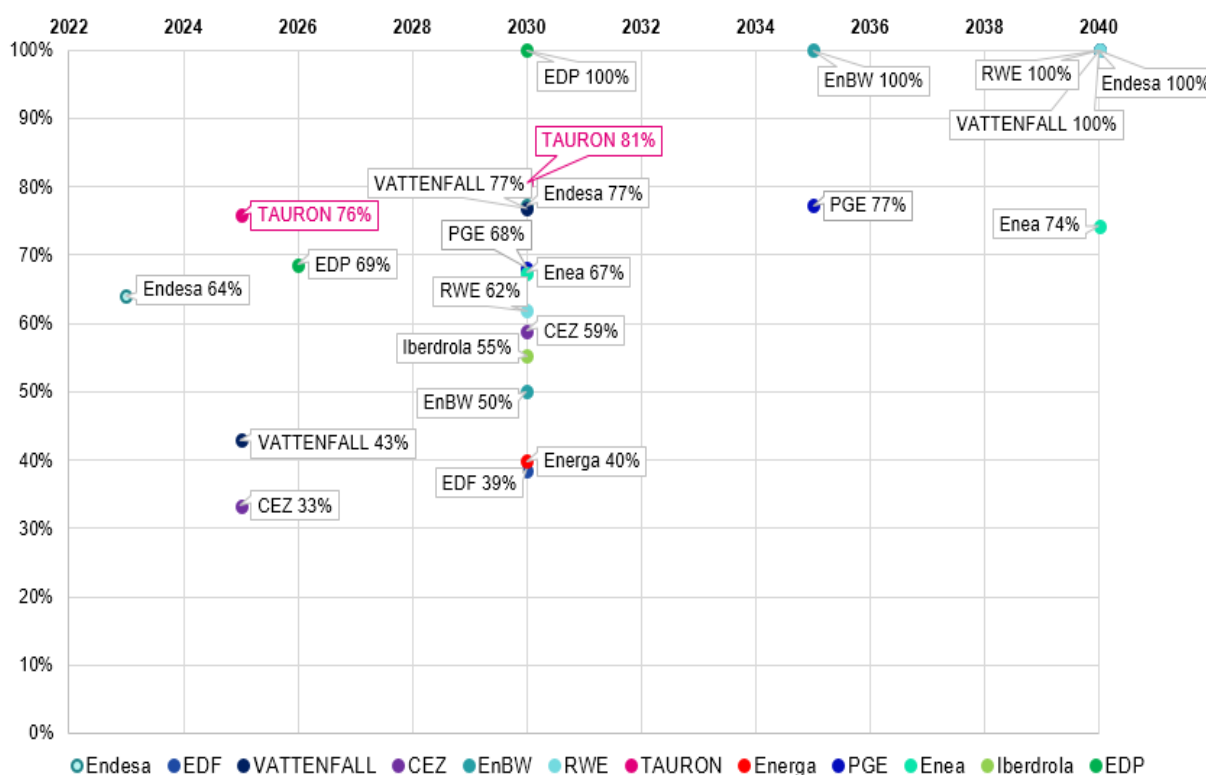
2022 2024 2026 2028 2030 2032 2034 2036 2038 2040

100%
90%
80%
70%
60%
50%
40%
30%
20%
10%
0%

EDP 100%
EnBW 100%
RWE 100%
Endesa 100%
VATTENFALL 100%
TAURON 81%
VATTENFALL 77%
Endesa 77%
PGE 77%
TAURON 76%
Enea 74%
PGE 68%
EDP 69%
Enea 67%
Endesa 64%
RWE 62%
CEZ 59%
Iberdrola 55%
EnBW 50%
VATTENFALL 43%
Energa 40%
EDF 39%
CEZ 33%

Endesa EDF VATTENFALL CEZ EnBW RWE TAURON Energa PGE Enea Iberdrola EDP